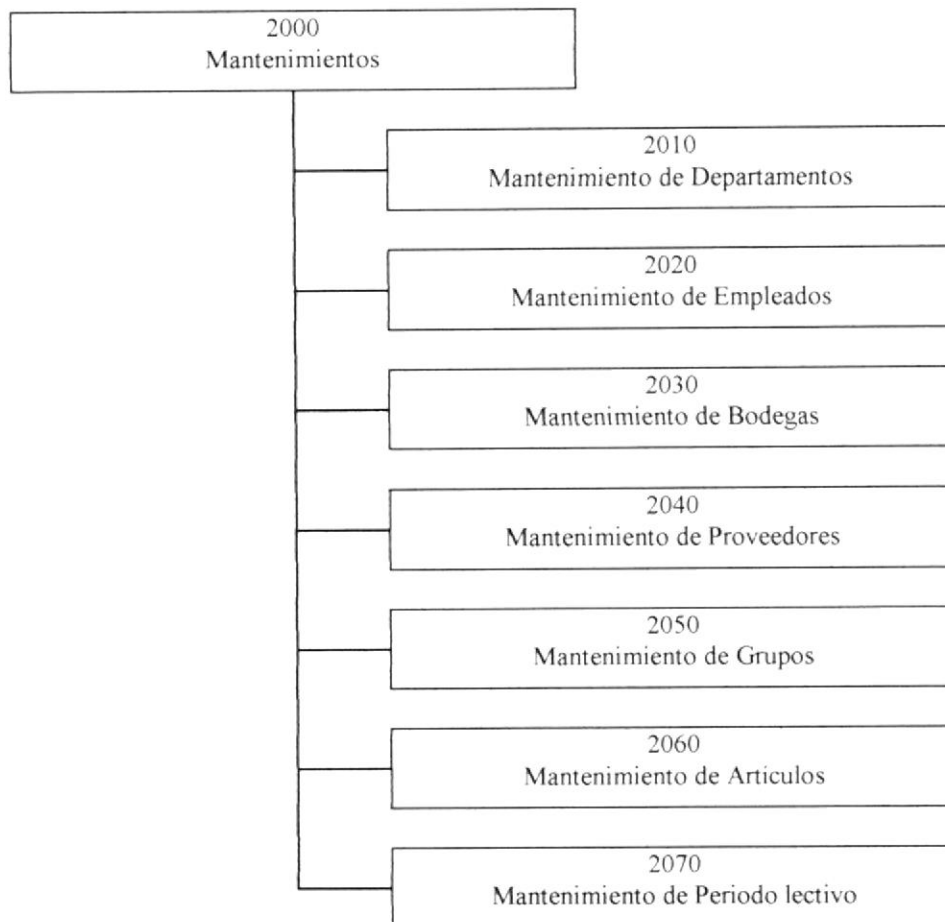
2000
Mantenimientos

2010
Mantenimiento de Departamentos

2020
Mantenimiento de Empleados

2030
Mantenimiento de Bodegas

2040
Mantenimiento de Proveedores

2050
Mantenimiento de Grupos

2060
Mantenimiento de Articulos

2070
Mantenimiento de Periodo lectivo